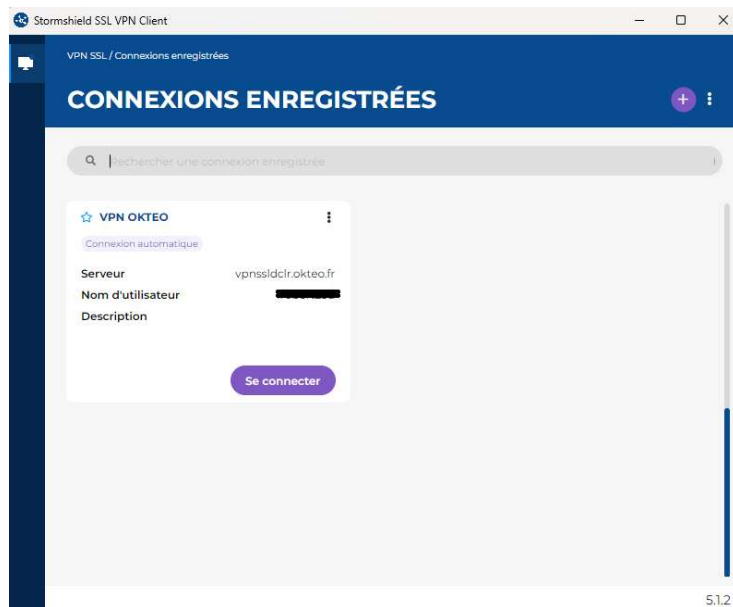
Stormshield SSL VPN Client

VPN SSL / Connexions enregistrées

CONNEXIONS ENREGISTRÉES

Rechercher une connexion enregistrée

VPN OKTEO

Connexion automatique

Serveur vpnssldclr.okteo.fr

Nom d'utilisateur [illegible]

Description

Se connecter

5.1.2